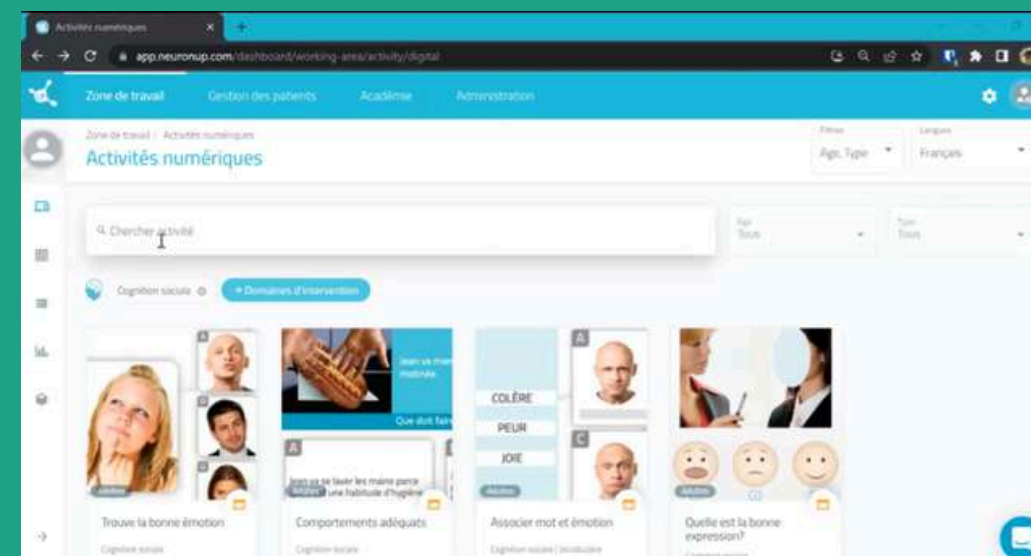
Activités numériques

app.neuronup.com/dashboard/working-area/activity/digital

Zone de travail Gestion des patients Académie Administration

Zone de travail / Activités numériques

Activités numériques

Filtres
Âge, Type

Langues
Français

Chercher activité

Âge
Tous

Type
Tous

Cognition sociale

+ Domaines d'intervention

A
B
C

Jean va me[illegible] matinée.

Que doit fa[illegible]

A

Jean va se laver les mains parce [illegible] une habitude d'hygiène

A

COLÈRE

PEUR

JOIE

C

Trouve la bonne émotion
Cognition sociale

Comportements adéquats
Cognition sociale

Associer mot et émotion
Cognition sociale | Vocabulaire

Quelle est la bonne expression?
Cognition sociale